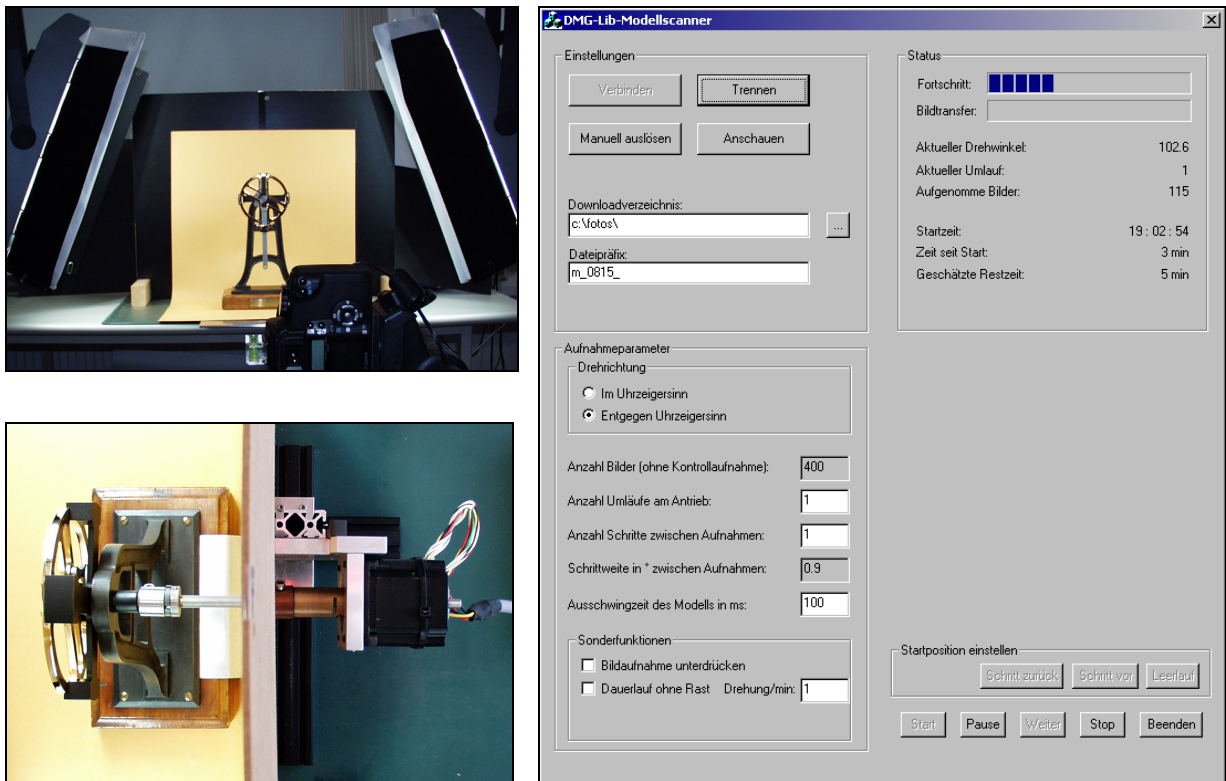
DMG-Lib-Modellscanner

Einstellungen

Verbinden
Trennen
Manuell auslösen
Anschauen

Downloadverzeichnis:
c:\fotos\
...

Dateipräfix:
m_0815_

Status

Fortschritt:
Bildtransfer:

| | |
|---|---|
| Aktueller Drehwinkel: | 102.6 |
| Aktueller Umlauf: | 1 |
| Aufgenomme Bilder: | 115 |
| Startzeit: | 19 : 02 : 54 |
| Zeit seit Start: | 3 min |
| Geschätzte Restzeit: | 5 min |

Aufnahmeparameter

Drehrichtung
Im Uhrzeigersinn
Entgegen Uhrzeigersinn

Anzahl Bilder (ohne Kontrollaufnahme): 400
Anzahl Umläufe am Antrieb: 1
Anzahl Schritte zwischen Aufnahmen: 1
Schrittweite in ° zwischen Aufnahmen: 0.9
Ausschwingzeit des Modells in ms: 100

Sonderfunktionen
Bildaufnahme unterdrücken
Dauerlauf ohne Rast Drehung/min: 1

Startposition einstellen
Schritt zurück
Schritt vor
Leerlauf

Start
Pause
Weiter
Stop
Beenden